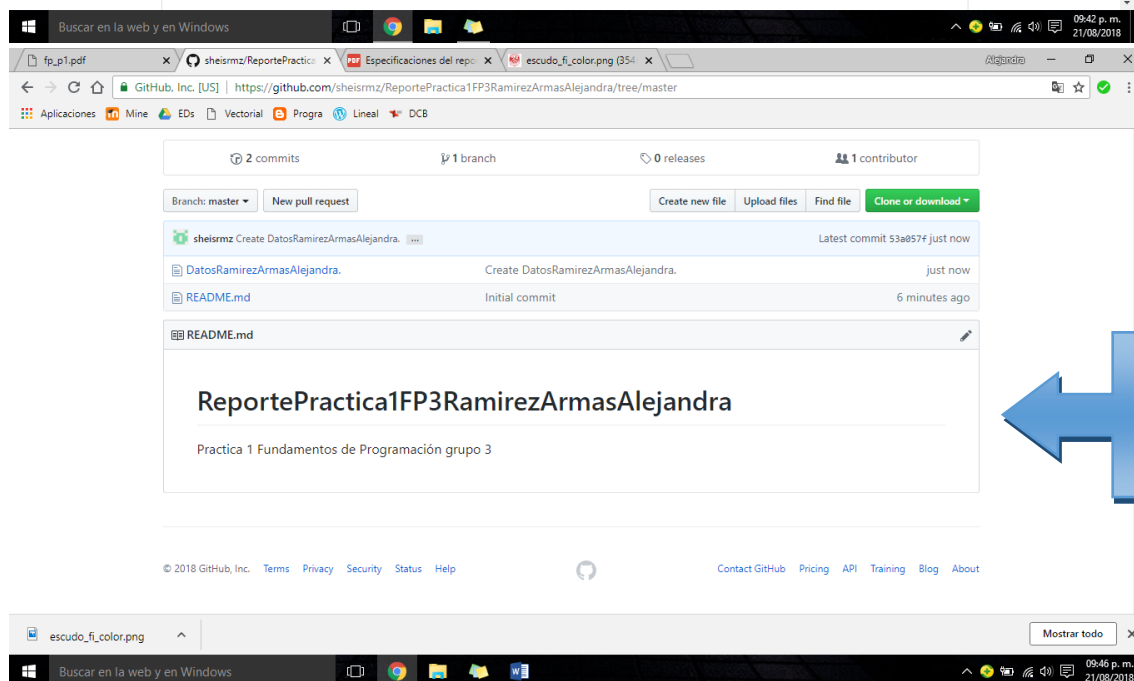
Buscar en la web y en Windows

09:42 p. m.
21/08/2018

fp_p1.pdf
sheisrmz/ReportePractica
Especificaciones del repo
escudo_fi_color.png (354

Alejandra

GitHub, Inc. [US] | https://github.com/sheisrmz/ReportePractica1FP3RamirezArmasAlejandra/tree/master

Aplicaciones Mine EDs Vectorial Progra Lineal DCB

2 commits
1 branch
0 releases
1 contributor

Branch: master
New pull request
Create new file
Upload files
Find file
Clone or download

sheisrmz Create DatosRamirezArmasAlejandra. ...
Latest commit 53a057f just now

| DatosRamirezArmasAlejandra. | Create DatosRamirezArmasAlejandra. | just now |
|---|---|---|
| README.md | Initial commit | 6 minutes ago |

README.md

ReportePractica1FP3RamirezArmasAlejandra

Practica 1 Fundamentos de Programación grupo 3

© 2018 GitHub, Inc. Terms Privacy Security Status Help

Contact GitHub Pricing API Training Blog About

escudo_fi_color.png

Mostrar todo

Buscar en la web y en Windows

09:46 p. m.
21/08/2018